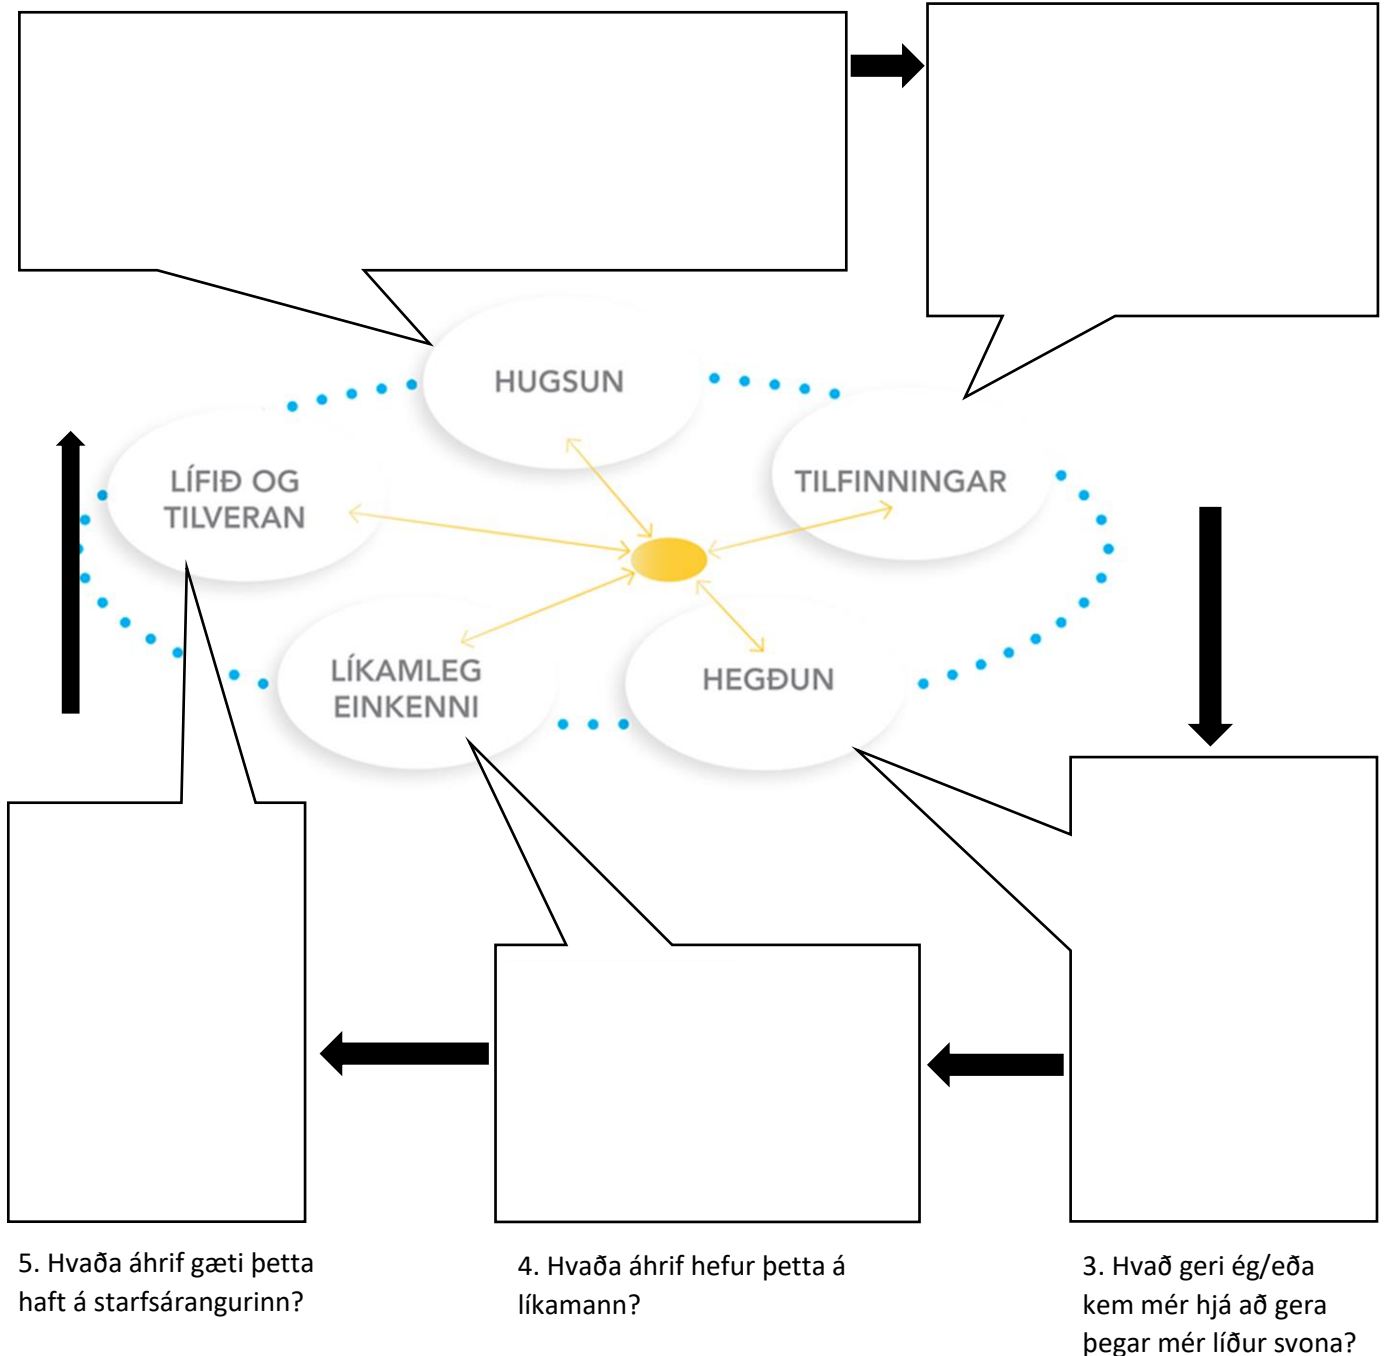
HUGSUN

LÍFIÐ OG TILVERAN

TILFINNINGAR

LÍKAMLEG EINKENNI

HEGÐUN

5. Hvaða áhrif gæti þetta haft á starfsárangurinn?

4. Hvaða áhrif hefur þetta á líkamann?

3. Hvað geri ég/eða kem mér hjá að gera þegar mér líður svona?